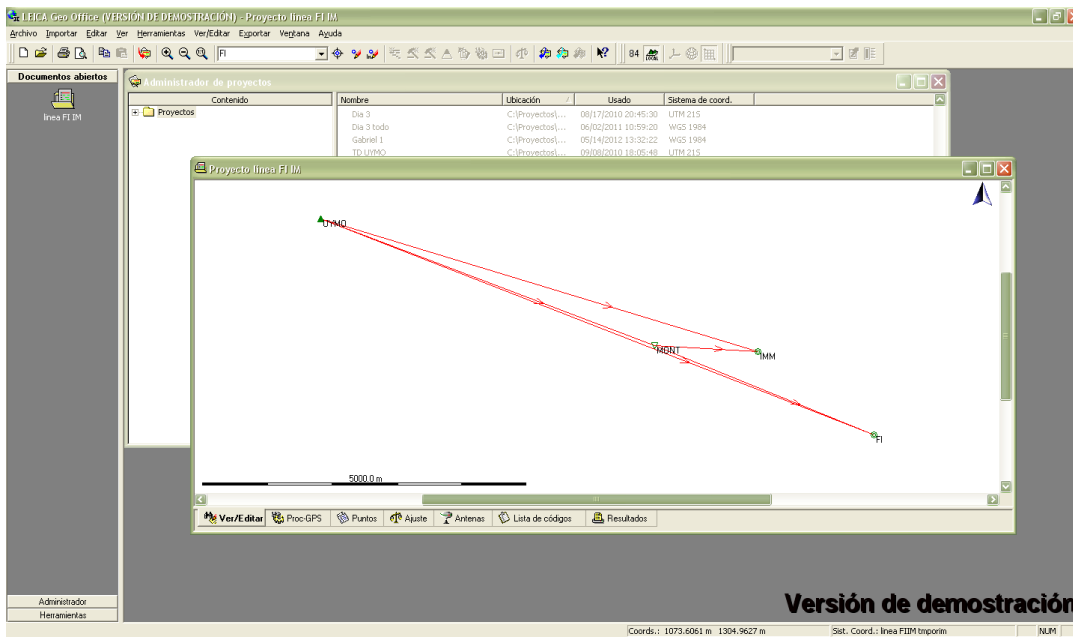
LEICA Geo Office (VERSIÓN DE DEMOSTRACIÓN) - Proyecto linea FI IM

Archivo Importar Editar Ver Herramientas Ver/Editar Exportar Ventana Ayuda

FI

84

Documentos abiertos

linea FI IM

Administrador de proyectos

Contenido

Proyectos

| Nombre | Ubicación | Usado | Sistema de coord. |
|---|---|---|---|
| Dia 3 | C:\Proyectos\... | 08/17/2010 20:45:30 | UTM 21S |
| Dia 3 todo | C:\Proyectos\... | 06/02/2011 10:59:20 | WGS 1984 |
| Gabriel 1 | C:\Proyectos\... | 05/14/2012 13:32:22 | WGS 1984 |
| TD UYMO | C:\Proyectos\... | 09/08/2010 18:05:48 | UTM 21S |

Proyecto linea FI IM

UYMO

MONT

IMM

FI

5000.0 m

Ver/Editar Proc-GPS Puntos Ajuste Antenas Lista de códigos Resultados

Administrador

Herramientas

Versión de demostración

Coords.: 1073.6061 m 1304.9627 m

Sist. Coord.: linea FIIM tmporim

NUM